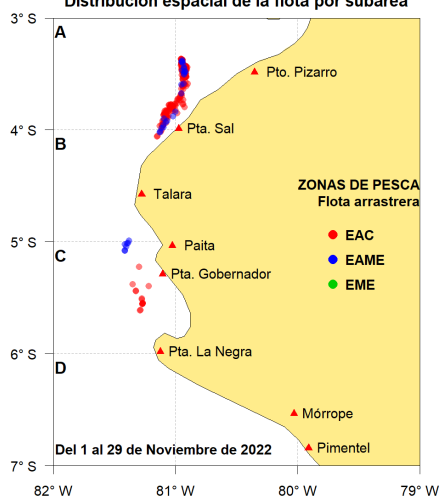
Distribución espacial de la flota por subárea

3° S
4° S
5° S
6° S
7° S

A
B
C
D

Pto. Pizarro
Pta. Sal
Talara
Paita
Pta. Gobernador
Pta. La Negra
Mórrope
Pimentel

ZONAS DE PESCA
Flota arrastrera
EAC
EAME
EME

Del 1 al 29 de Noviembre de 2022

82° W
81° W
80° W
79° W